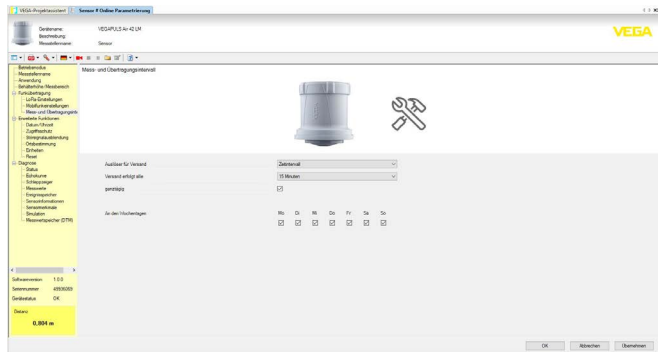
VEGA-Projektassistent | Sensor # Online Parametrierung

Gerätename: VEGAPULS Air 42 LM
Beschreibung:
Messstellenname: Sensor

VEGA

Betriebsmodus
Messstellenname
Anwendung
Behälterhöhe/Messbereich
Funkübertragung
LoRa Einstellungen
Mobilfunkeinstellungen
Mess- und Übertragungsintervall
Erweiterte Funktionen
Datum/Uhrzeit
Zugriffsschutz
Störsignalausblendung
Ortsbestimmung
Einheiten
Reset
Diagnose
Status
Echokurve
Schleppzeiger
Messwerte
Ereignisspeicher
Sensorinformationen
Sensormerkmale
Simulation
Messwertspeicher (DTM)

Softwareversion 1.0.0
Seriennummer 4....
Gerätestatus OK

Distanz
0,804 m

Mess- und Übertragungsintervall

Auslöser für Versand Zeitintervall
Versand erfolgt alle 15 Minuten
ganztägig ☑

An den Wochentagen Mo Di Mi Do Fr Sa So

OK Abbrechen Übernehmen